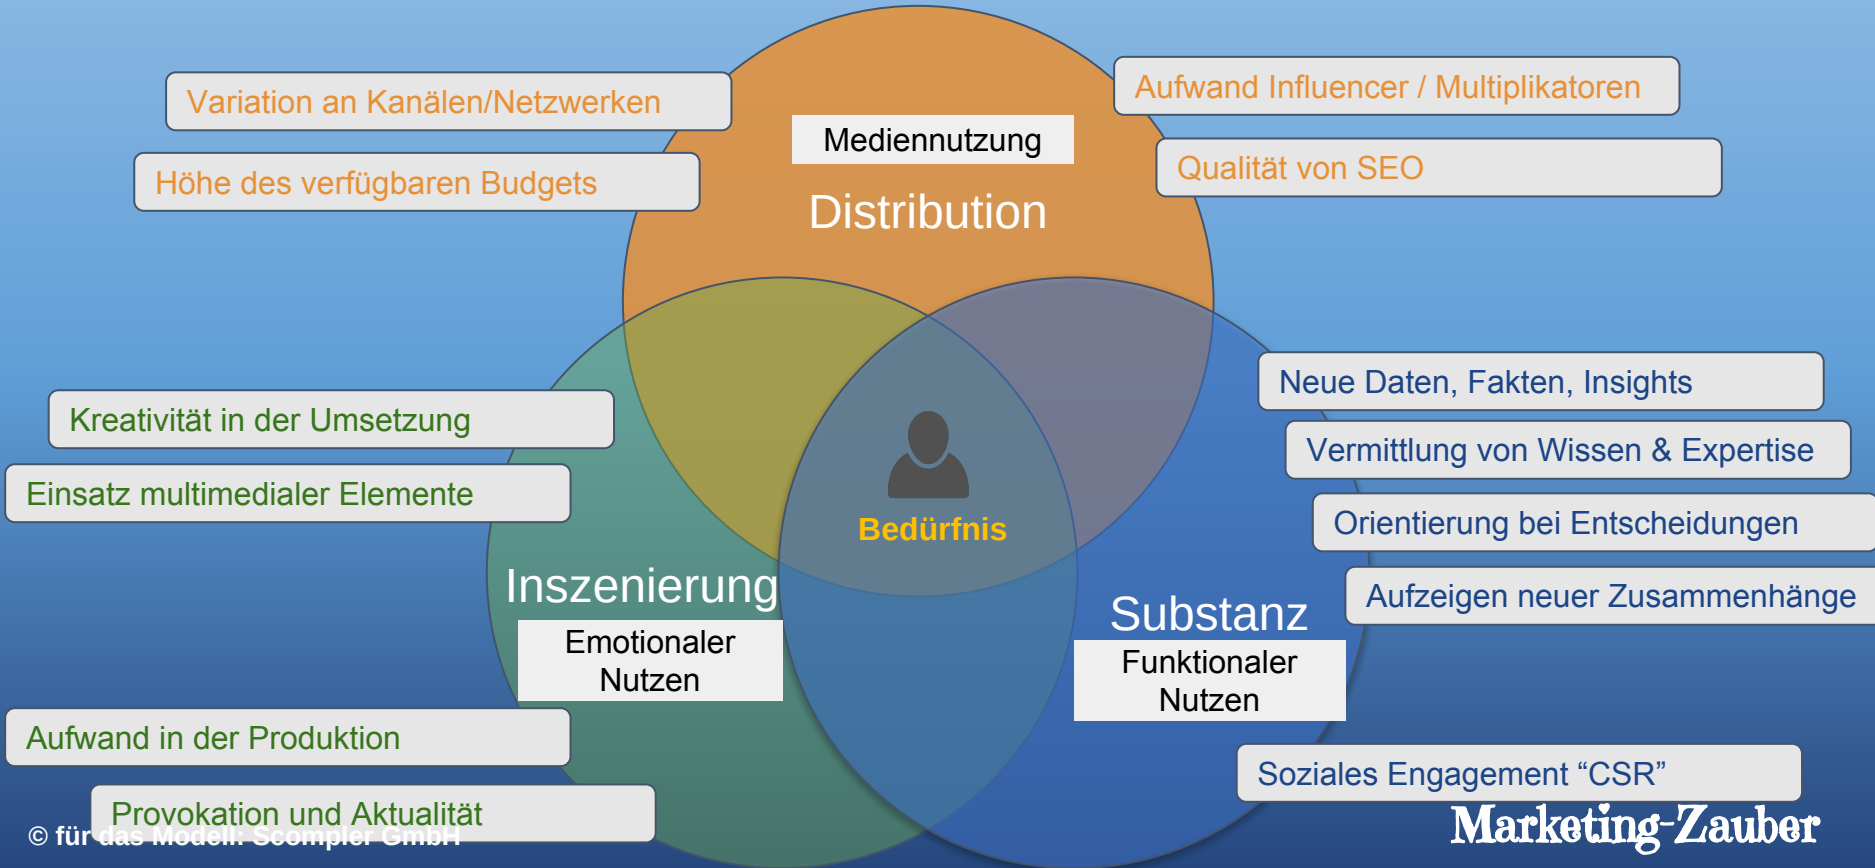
Variation an Kanälen/Netzwerken

Höhe des verfügbaren Budgets

Mediennutzung

Distribution

Aufwand Influencer / Multiplikatoren

Qualität von SEO

Kreativität in der Umsetzung

Einsatz multimedialer Elemente

Bedürfnis

Neue Daten, Fakten, Insights

Vermittlung von Wissen & Expertise

Orientierung bei Entscheidungen

Aufzeigen neuer Zusammenhänge

Inszenierung

Emotionaler Nutzen

Substanz

Funktionaler Nutzen

Aufwand in der Produktion

Provokation und Aktualität

© für das Modell: Scompler GmbH

Soziales Engagement “CSR”

Marketing-Zauber